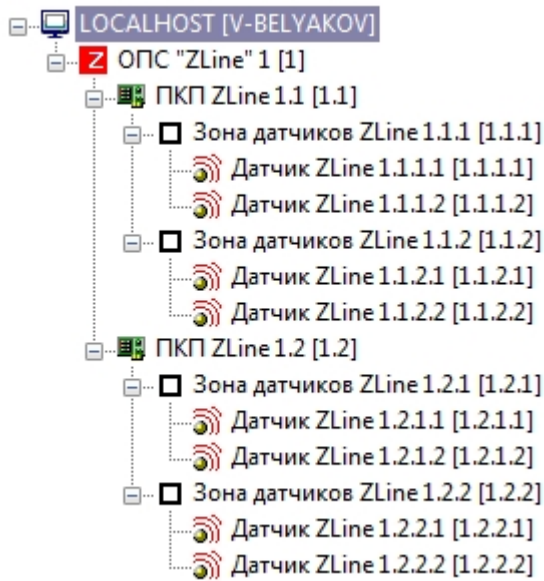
LOCALHOST [V-BELYAKOV]
Z ОПС "ZLine" 1 [1]
ПКП ZLine 1.1 [1.1]
Зона датчиков ZLine 1.1.1 [1.1.1]
Датчик ZLine 1.1.1.1 [1.1.1.1]
Датчик ZLine 1.1.1.2 [1.1.1.2]
Зона датчиков ZLine 1.1.2 [1.1.2]
Датчик ZLine 1.1.2.1 [1.1.2.1]
Датчик ZLine 1.1.2.2 [1.1.2.2]
ПКП ZLine 1.2 [1.2]
Зона датчиков ZLine 1.2.1 [1.2.1]
Датчик ZLine 1.2.1.1 [1.2.1.1]
Датчик ZLine 1.2.1.2 [1.2.1.2]
Зона датчиков ZLine 1.2.2 [1.2.2]
Датчик ZLine 1.2.2.1 [1.2.2.1]
Датчик ZLine 1.2.2.2 [1.2.2.2]